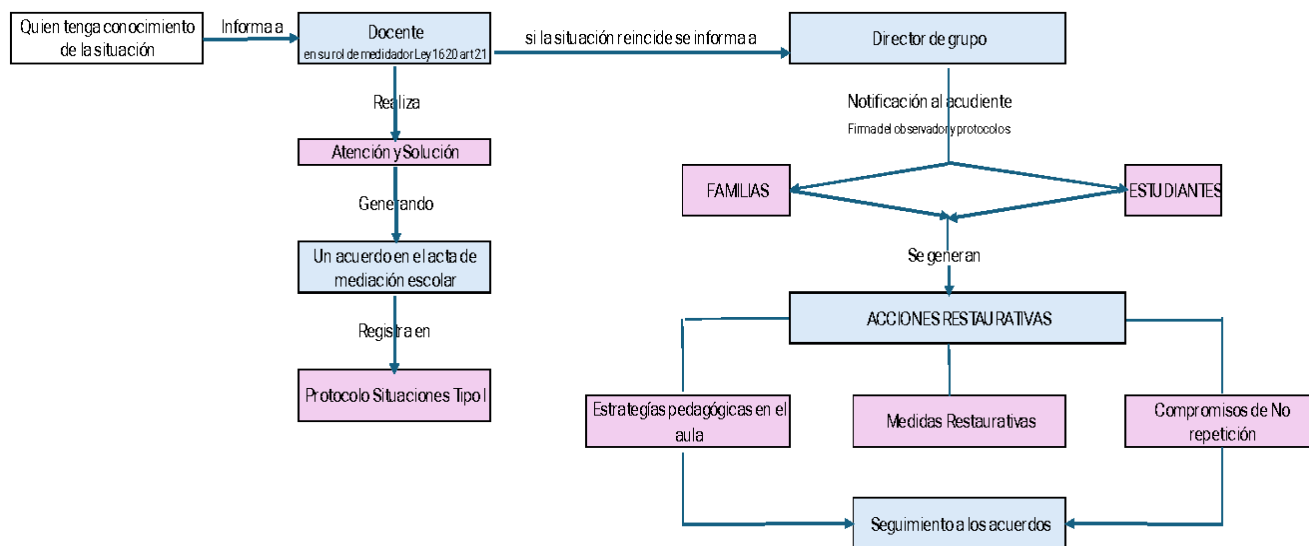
Quien tenga conocimiento de la situación

Informa a

Docente
en su rol de mediador Ley 1620 art 21

si la situación reincide se informa a

Director de grupo

Realiza

Notificación al acudiente
Firma del observador y protocolos

Atención y Solución

FAMILIAS

ESTUDIANTES

Generando

Un acuerdo en el acta de mediación escolar

Se generan

ACCIONES RESTAURATIVAS

Registra en

Protocolo Situaciones Tipo I

Estrategías pedagógicas en el aula

Medidas Restaurativas

Compromisos de No repetición

Seguimiento a los acuerdos